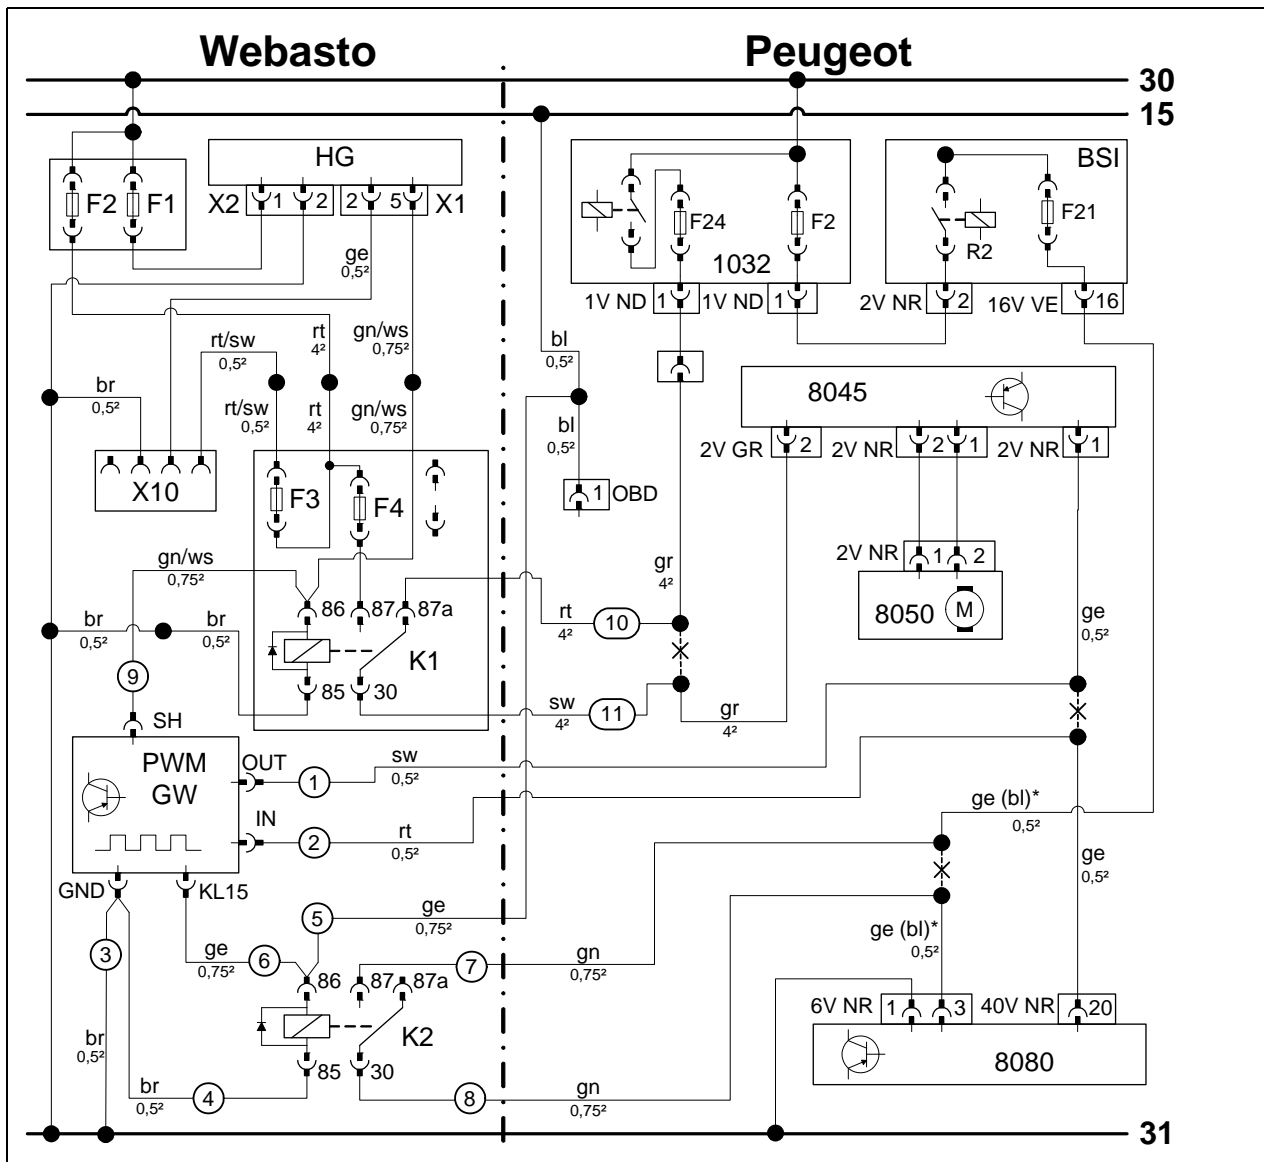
Webasto

Peugeot

30

15

F2 F1

HG

X2 1 2 2 5 X1

ge 0,5²

rt/sw 0,5²

rt 4²

gn/ws 0,75²

br 0,5²

rt/sw 0,5²

rt 4²

gn/ws 0,75²

X10

F3

F4

gn/ws 0,75²

86 87 87a

br 0,5²

br 0,5²

K1

85 30

9

SH

PWM GW

OUT

IN

1

2

sw 0,5²

rt 0,5²

GND

KL15

3

br 0,5²

ge 0,75²

6

5

ge 0,75²

86 87 87a

7

gn 0,75²

K2

85 30

br 0,5²

4

8

gn 0,75²

31

bl 0,5²

bl 0,5²

1 OBD

1032

F24

F2

1V ND 1 1V ND 1

gr 4²

rt 4²

10

sw 4²

11

gr 4²

BSI

R2

F21

2V NR 2 16V VE 16

8045

2V GR 2 2V NR 2 1 2V NR 1

2V NR 1 2

8050 M

ge 0,5²

ge (bl)* 0,5²

ge 0,5²

ge (bl)* 0,5²

6V NR 1 3 40V NR 20

8080